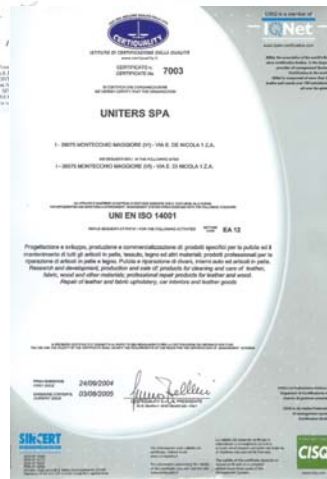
CERTIQUALITY

ISTITUTO DI CERTIFICAZIONE DELLA QUALITÀ

CERTIFICATO N. 7003

UNITERS SPA

I - 36075 MONTECCHIO MAGGIORE (VI) - VIA E. DE NICOLA 1 Z.A.

I - 36075 MONTECCHIO MAGGIORE (VI) - VIA E. DE NICOLA 1 Z.A.

UNI EN ISO 14001

EA 12

Progettazione e sviluppo, produzione e commercializzazione di prodotti specifici per la pulizia ed il mantenimento di tutti gli articoli in pelle, tessuto, legno ed altri materiali; prodotti professionali per le riparazione di articoli in pelle e legno. Pulizia e riparazione di divani, interni auto ed articoli in pelle.
Research and development, production and sale of products for cleaning and care of leather, fabric, wood and other materials; professional repair products for leather and wood. Repair of leather and fabric upholstery, car interiors and leather goods

24/09/2004
03/08/2005

SINCERT

IQNet

CISQ